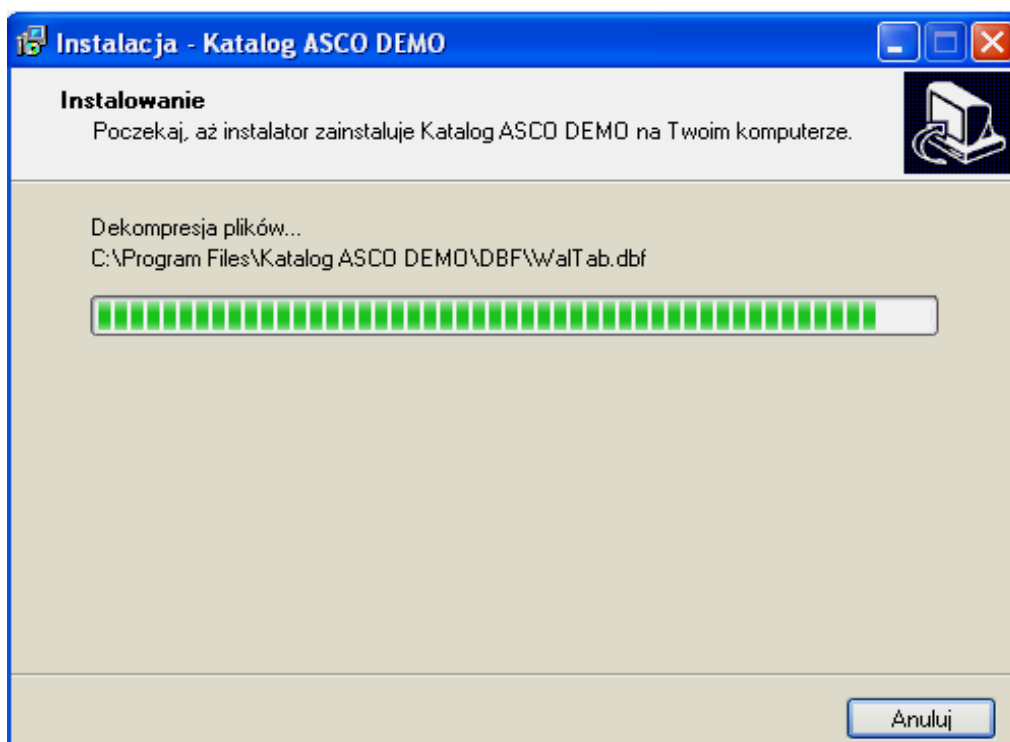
Instalacja - Katalog ASCO DEMO

Instalowanie
Poczekaj, aż instalator zainstaluje Katalog ASCO DEMO na Twoim komputerze.

Dekompresja plików...
C:\Program Files\Katalog ASCO DEMO\DBF\WalTab.dbf

Anuluj